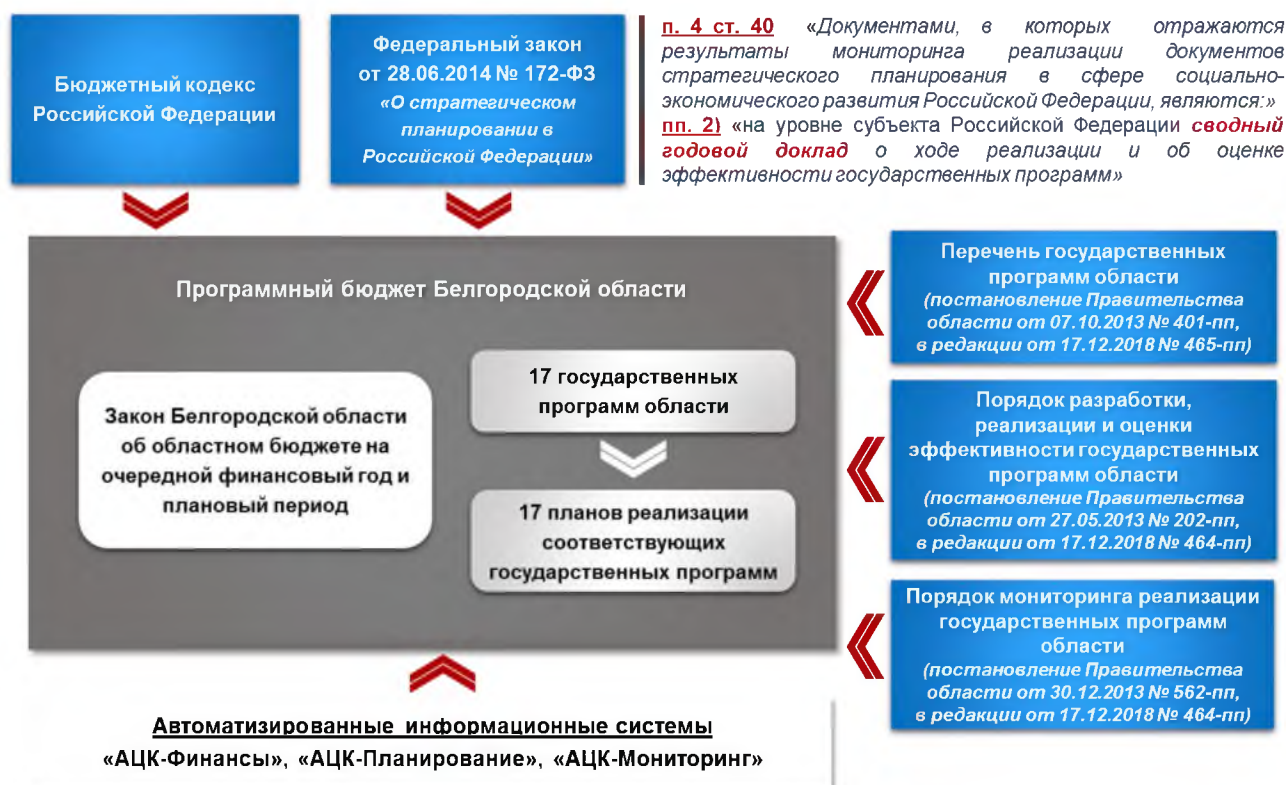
Бюджетный кодекс Российской Федерации

Федеральный закон от 28.06.2014 № 172-ФЗ «О стратегическом планировании в Российской Федерации»

п. 4 ст. 40 «Документами, в которых отражаются результаты мониторинга реализации документов стратегического планирования в сфере социально-экономического развития Российской Федерации, являются:» пп. 2) «на уровне субъекта Российской Федерации сводный годовой доклад о ходе реализации и об оценке эффективности государственных программ»

Программный бюджет Белгородской области

Закон Белгородской области об областном бюджете на очередной финансовый год и плановый период

17 государственных программ области

17 планов реализации соответствующих государственных программ

Перечень государственных программ области (постановление Правительства области от 07.10.2013 № 401-пп, в редакции от 17.12.2018 № 465-пп)

Порядок разработки, реализации и оценки эффективности государственных программ области (постановление Правительства области от 27.05.2013 № 202-пп, в редакции от 17.12.2018 № 464-пп)

Порядок мониторинга реализации государственных программ области (постановление Правительства области от 30.12.2013 № 562-пп, в редакции от 17.12.2018 № 464-пп)

Автоматизированные информационные системы «АЦК-Финансы», «АЦК-Планирование», «АЦК-Мониторинг»